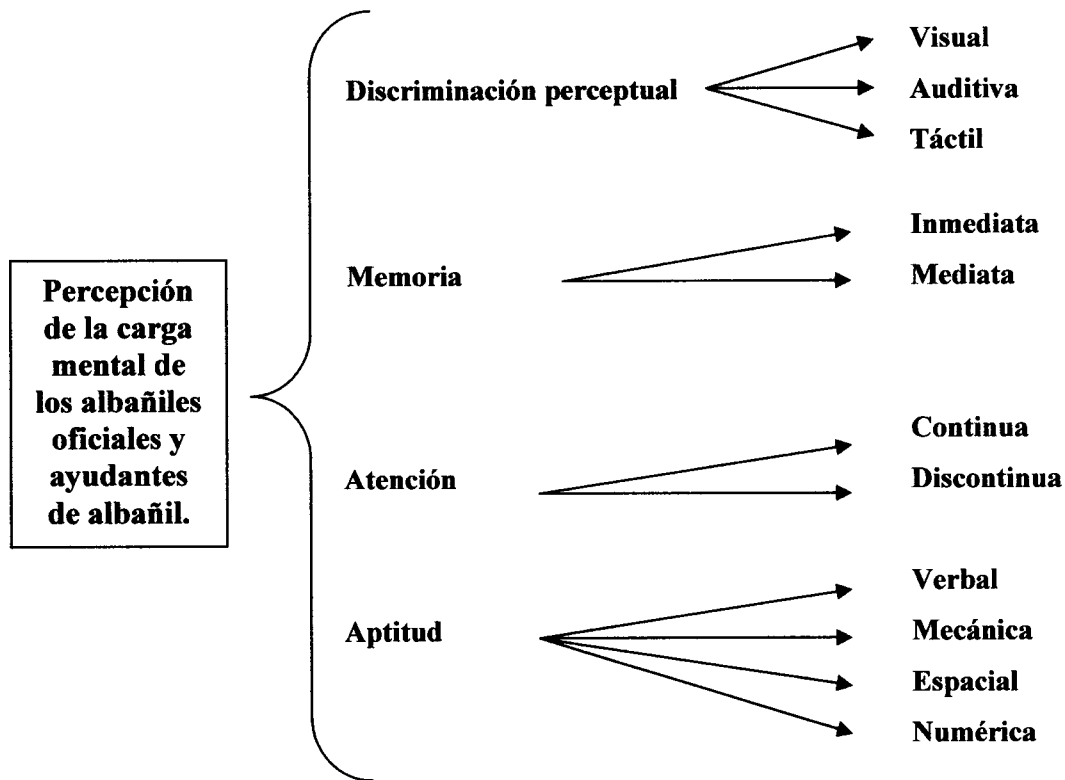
Percepción de la carga mental de los albañiles oficiales y ayudantes de albañil.

Discriminación perceptual

Visual

Auditiva

Táctil

Memoria

Inmediata

Mediata

Atención

Continua

Discontinua

Aptitud

Verbal

Mecánica

Espacial

Numérica